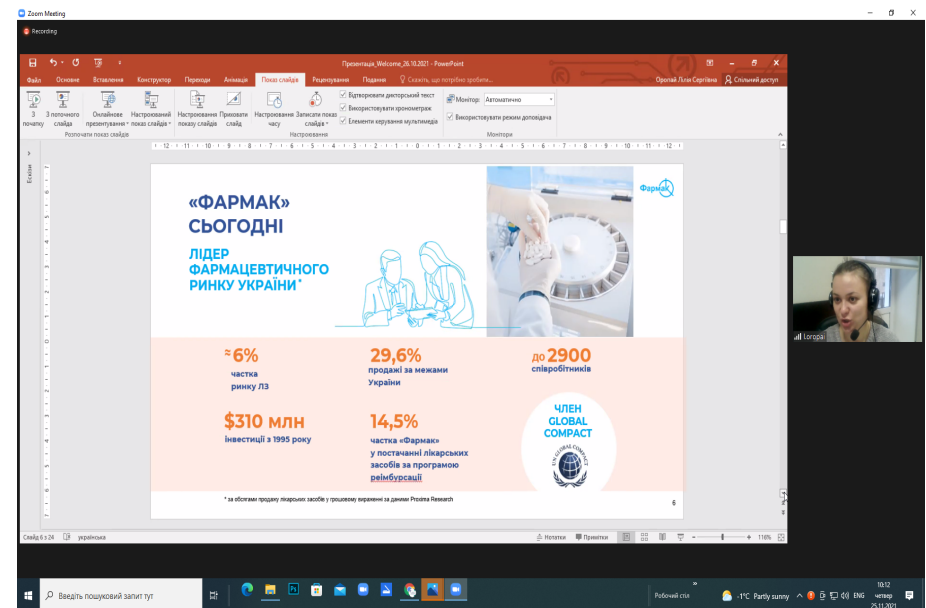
Zoom Meeting

Recording

Презентация_Welcome_26.10.2021 - PowerPoint

Ороляй Лілія Сергіївна

Спільний доступ

Файл Основне Вставлення Конструктор Переходи Анімації Показ слайдів Рецензування Подання Скажіть, що потрібно зробити...

З початку
З поточного слайда
Онлайнове презентування
Настроюваний показ слайдів
Розпочати показ слайдів
Настроювання показу слайдів
Приховати слайд
Настроювання часу
Записати показ слайдів
Відтворювати дикторський текст
Використовувати хронометраж
Елементи керування мультимедіа
Настроювання
Монітор: Автоматично
Використовувати режим доповідача
Монітори

Ескізи

«ФАРМАК» СЬОГОДНІ

ЛІДЕР ФАРМАЦЕВТИЧНОГО РИНКУ УКРАЇНИ*

Фармак

≈6%
частка ринку ЛЗ

29,6%
продажі за межами України

до 2900
співробітників

$310 млн
інвестиції з 1995 року

14,5%
частка «Фармак» у постачанні лікарських засобів за програмою реімбурсації

ЧЛЕН GLOBAL COMPACT

UN GLOBAL COMPACT

* за обсягами продажу лікарських засобів у грошовому вираженні за даними Proxima Research

6

Lorora

Слайд 6 з 24 українська

Нотатки Примітки 116%

Введіть пошуковий запит тут

Робочий стіл

-1°C Partly sunny

ENG

10:12
четвер
25.11.2021